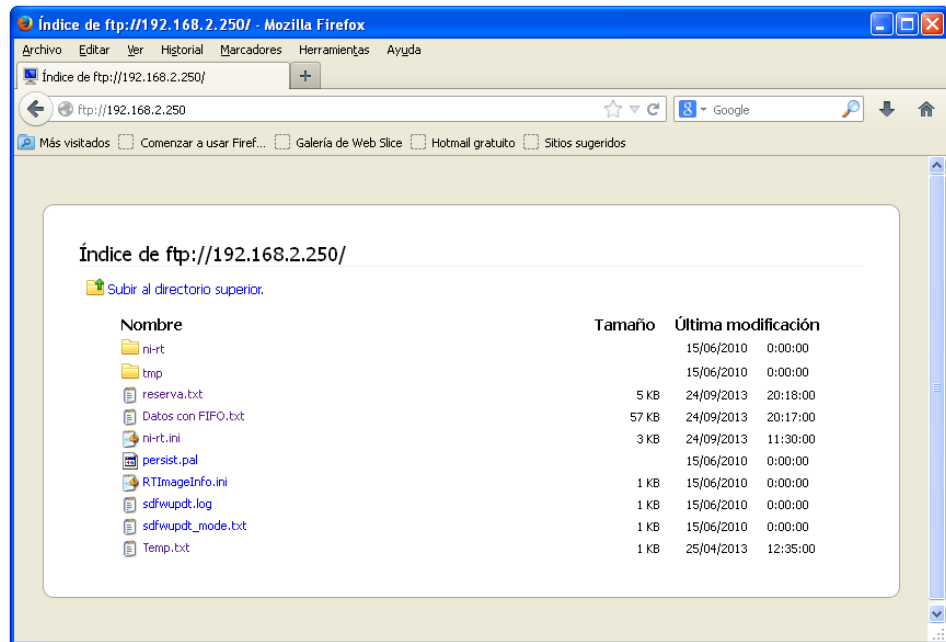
Índice de ftp://192.168.2.250/ - Mozilla Firefox

Archivo Editar Ver Historial Marcadores Herramientas Ayuda

Índice de ftp://192.168.2.250/ +

ftp://192.168.2.250

Google

Más visitados Comenzar a usar Firef... Galería de Web Slice Hotmail gratuito Sitios sugeridos

Índice de ftp://192.168.2.250/

Subir al directorio superior.

| Nombre | Tamaño | Última modificación | |
|---|---|---|---|
| ni-rt | | 15/06/2010 | 0:00:00 |
| tmp | | 15/06/2010 | 0:00:00 |
| reserva.txt | 5 KB | 24/09/2013 | 20:18:00 |
| Datos con FIFO.txt | 57 KB | 24/09/2013 | 20:17:00 |
| ni-rt.ini | 3 KB | 24/09/2013 | 11:30:00 |
| persist.pal | | 15/06/2010 | 0:00:00 |
| RTImageInfo.ini | 1 KB | 15/06/2010 | 0:00:00 |
| sdfwupdt.log | 1 KB | 15/06/2010 | 0:00:00 |
| sdfwupdt_mode.txt | 1 KB | 15/06/2010 | 0:00:00 |
| Temp.txt | 1 KB | 25/04/2013 | 12:35:00 |